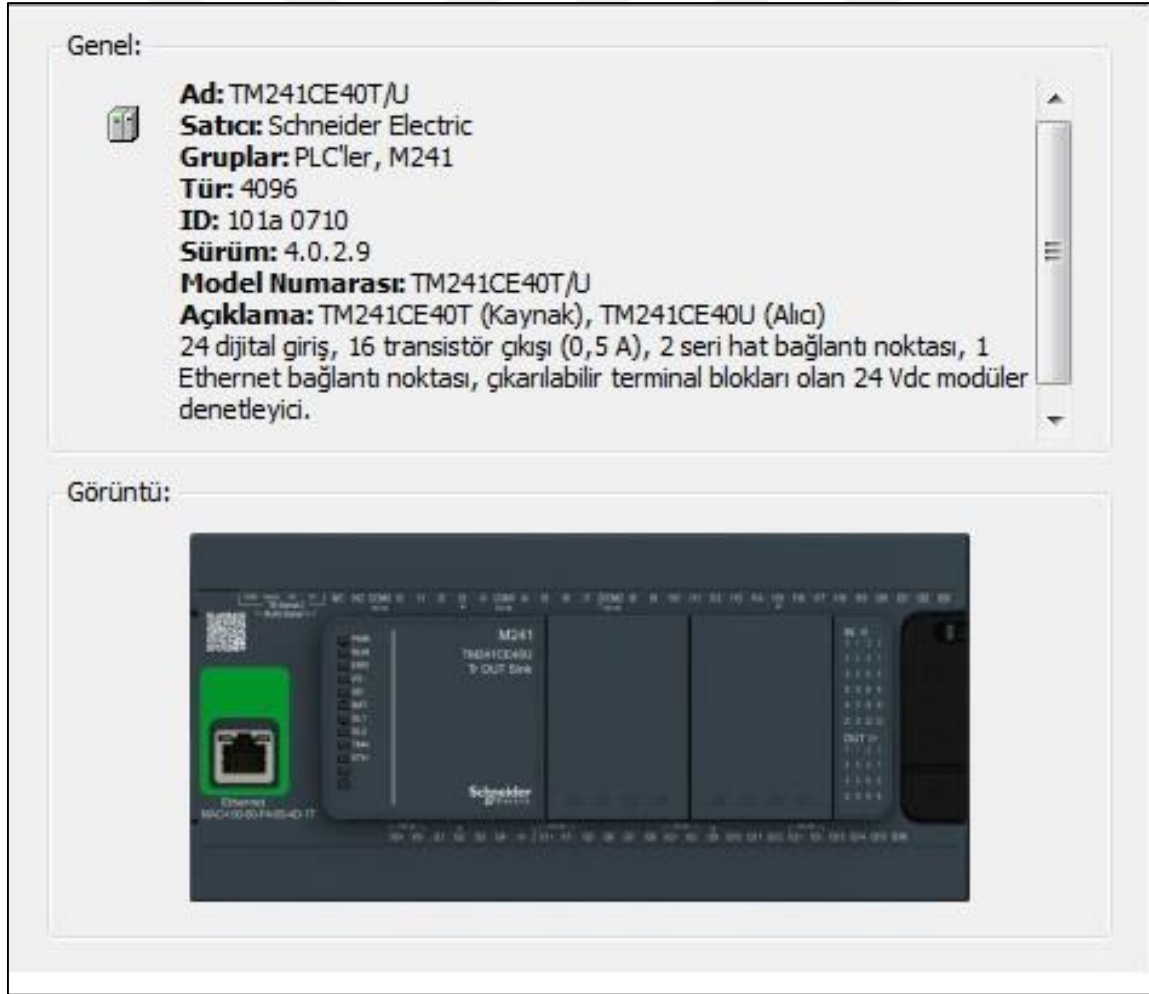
Genel:

**Ad:** TM241CE40T/U
**Satıcı:** Schneider Electric
**Gruplar:** PLC'ler, M241
**Tür:** 4096
**ID:** 101a 0710
**Sürüm:** 4.0.2.9
**Model Numarası:** TM241CE40T/U
**Açıklama:** TM241CE40T (Kaynak), TM241CE40U (Alıcı)
24 dijital giriş, 16 transistör çıkışı (0,5 A), 2 seri hat bağlantı noktası, 1 Ethernet bağlantı noktası, çıkarılabilir terminal blokları olan 24 Vdc modüler denetleyici.

Görüntü:

M241
TM241CE40U
Tr OUT Sink
Schneider Electric
IN
OUT
Ethernet
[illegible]